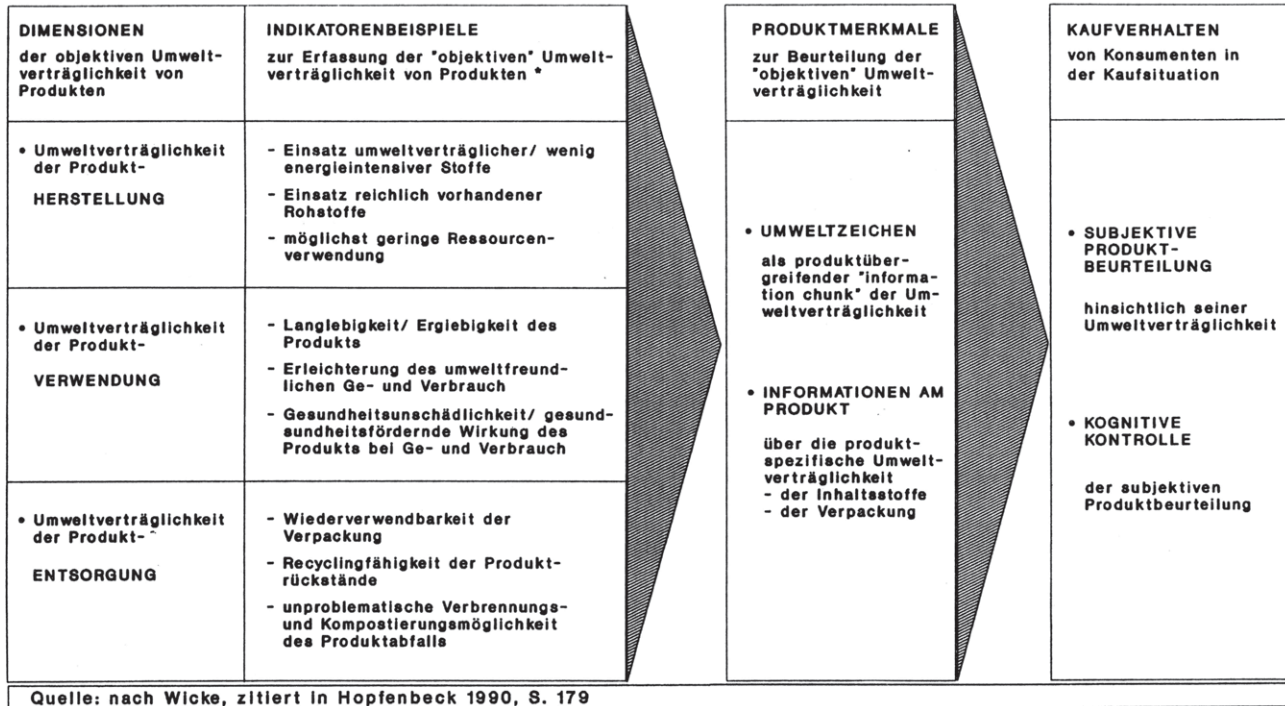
DIMENSIONEN
der objektiven Umweltverträglichkeit von Produkten

INDIKATORENBEISPIELE
zur Erfassung der "objektiven" Umweltverträglichkeit von Produkten *

• Umweltverträglichkeit der Produkt-
HERSTELLUNG

- Einsatz umweltverträglicher/ wenig energieintensiver Stoffe
- Einsatz reichlich vorhandener Rohstoffe
- möglichst geringe Ressourcenverwendung

• Umweltverträglichkeit der Produkt-
VERWENDUNG

- Langlebigkeit/ Ergiebigkeit des Produkts
- Erleichterung des umweltfreundlichen Ge- und Verbrauch
- Gesundheitsunschädlichkeit/ gesundsundheitsfördernde Wirkung des Produkts bei Ge- und Verbrauch

• Umweltverträglichkeit der Produkt-
ENTSORGUNG

- Wiederverwendbarkeit der Verpackung
- Recyclingfähigkeit der Produktrückstände
- unproblematische Verbrennungs- und Kompostierungsmöglichkeit des Produktabfalls

PRODUKTMERKMALE
zur Beurteilung der "objektiven" Umweltverträglichkeit

• UMWELTZEICHEN
als produktübergreifender "information chunk" der Umweltverträglichkeit

• INFORMATIONEN AM PRODUKT
über die produktspezifische Umweltverträglichkeit
- der Inhaltsstoffe
- der Verpackung

KAUFVERHALTEN
von Konsumenten in der Kaufsituation

• SUBJEKTIVE PRODUKT-BEURTEILUNG
hinsichtlich seiner Umweltverträglichkeit

• KOGNITIVE KONTROLLE
der subjektiven Produktbeurteilung

Quelle: nach Wicke, zitiert in Hopfenbeck 1990, S. 179